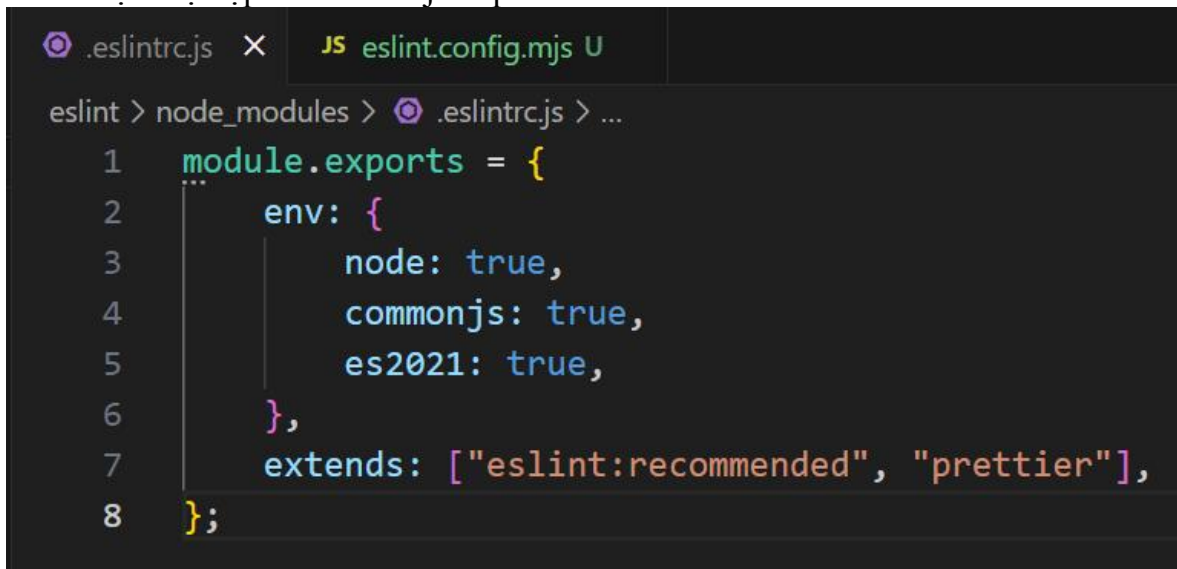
.eslintrc.js × JS eslint.config.mjs U

eslint > node_modules > .eslintrc.js > ...

1 module.exports = {
2 env: {
3 node: true,
4 commonjs: true,
5 es2021: true,
6 },
7 extends: ["eslint:recommended", "prettier"],
8 };